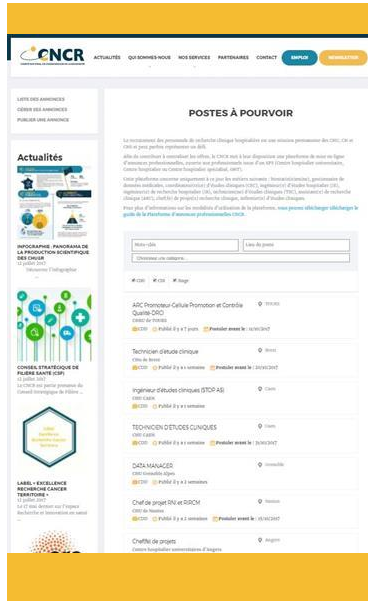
CNCR

ACTUALITÉS QUI SOMMES-NOUS NOS SERVICES PARTENAIRES CONTACT EMPLOI NEWSLETTER

LISTE DES ANNONCES
CRÉER DES ANNONCES
PUBLIER UNE ANNONCE

Actualités

INFOGRAPHIE : PANORAMA DE LA PRODUCTION SCIENTIFIQUE DES CHU-R
12 juillet 2017
Découvrez l'infographie

CONSEIL STRATÉGIQUE DE FILIÈRE SANTÉ (CSF)
12 juillet 2017
Le CNCR est partie prenante du Conseil Stratégique de Filière ...

LABEL « EXCELLENCE RECHERCHE CANCER TERRITOIRE »
12 juillet 2017
Le 17 mai dernier sur l'espace Recherche et Innovation en santé ...

POSTES À POURVOIR

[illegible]

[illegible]

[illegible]

Mots-clés
Lieu du poste
Choisissez une catégorie...

CDD CDI Stage

ARC Promoteur-Cellule Promotion et Contrôle Qualité-DRO
CHRU de TOURS
Tours
CDD Publié il y a 7 jours Postuler avant le : 14/07/2017

Technicien d'étude clinique
CHU de Brest
Brest
CDD Publié il y a 1 semaine Postuler avant le : 20/07/2017

Ingénieur d'études cliniques (STOP AS)
CHU CAEN
Caen
CDD Publié il y a 1 semaine

TECHNICIEN D'ETUDES CLINIQUES
CHU CAEN
Caen
CDD Publié il y a 1 semaine Postuler avant le : 31/07/2017

DATA MANAGER
CHU Grenoble Alpes
Grenoble
CDD Publié il y a 2 semaines

Chef de projet RNI et RIPCM
CHU de Nantes
Nantes
CDD Publié il y a 2 semaines Postuler avant le : 15/07/2017

Chef(fe) de projets
Centre hospitalier universitaire d'Angers
Angers